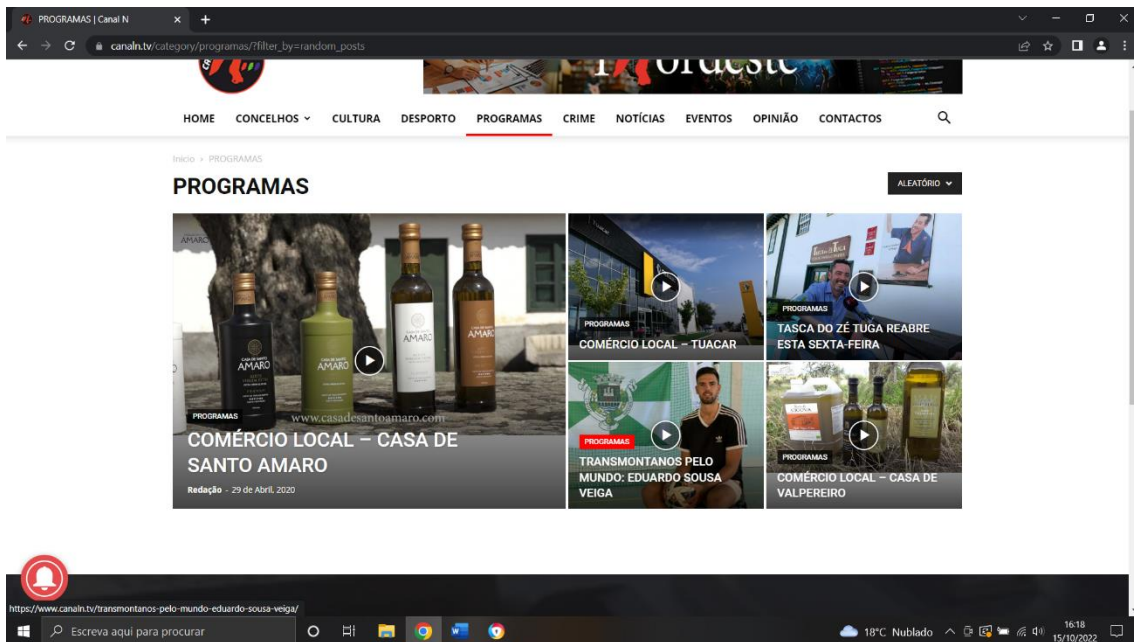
PROGRAMAS | Canal N

canaln.tv/category/programas/?filter_by=random_posts

HOME CONCELHOS CULTURA DESPORTO PROGRAMAS CRIME NOTÍCIAS EVENTOS OPINIÃO CONTACTOS

Início > PROGRAMAS

PROGRAMAS

ALEATÓRIO

PROGRAMAS
COMÉRCIO LOCAL – CASA DE SANTO AMARO
Redação - 29 de Abril, 2020

PROGRAMAS
COMÉRCIO LOCAL – TUACAR

PROGRAMAS
TASCA DO ZÉ TUGA REABRE ESTA SEXTA-FEIRA

PROGRAMAS
TRANSMONTANOS PELO MUNDO: EDUARDO SOUSA VEIGA

PROGRAMAS
COMÉRCIO LOCAL – CASA DE VALPEREIRO

https://www.canaln.tv/transmontanos-pelo-mundo-eduardo-sousa-veiga/

Escreva aqui para procurar

18°C Nublado 16:18 15/10/2022